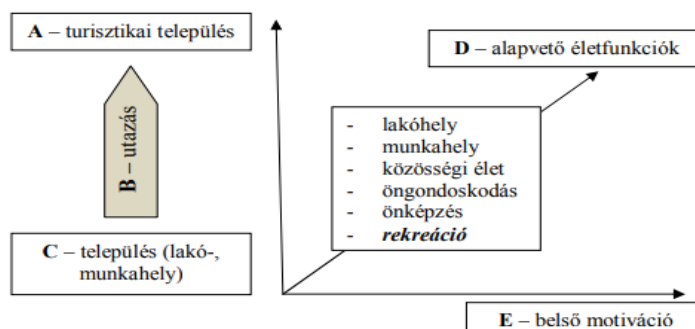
**A** – turisztikai település

**B** – utazás

**C** – település (lakó-, munkahely)

**D** – alapvető életfunkciók

- lakóhely
- munkahely
- közösségi élet
- öngondoskodás
- önképzés
- ***rekreáció***

**E** – belső motiváció